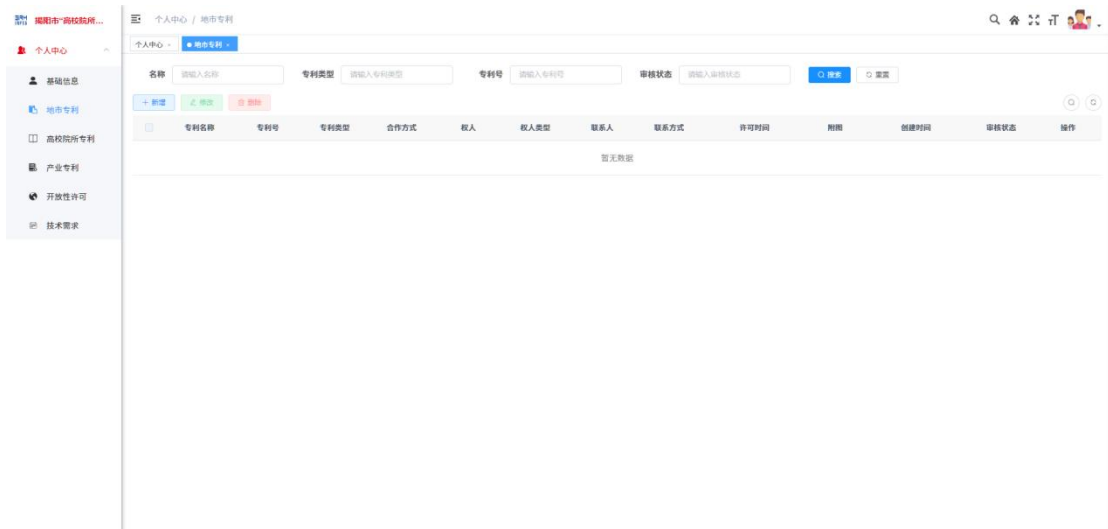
揭阳市"高校院所...

个人中心

基础信息

地市专利

高校院所专利

产业专利

开放性许可

技术需求

个人中心 / 地市专利

个人中心 ×

● 地市专利 ×

名称 请输入名称

专利类型 请输入专利类型

专利号 请输入专利号

审核状态 请输入审核状态

搜索

重置

+ 新增

修改

删除

| | 专利名称 | 专利号 | 专利类型 | 合作方式 | 权人 | 权人类型 | 联系人 | 联系方式 | 许可时间 | 附图 | 创建时间 | 审核状态 | 操作 |
|---|---|---|---|---|---|---|---|---|---|---|---|---|---|

暂无数据